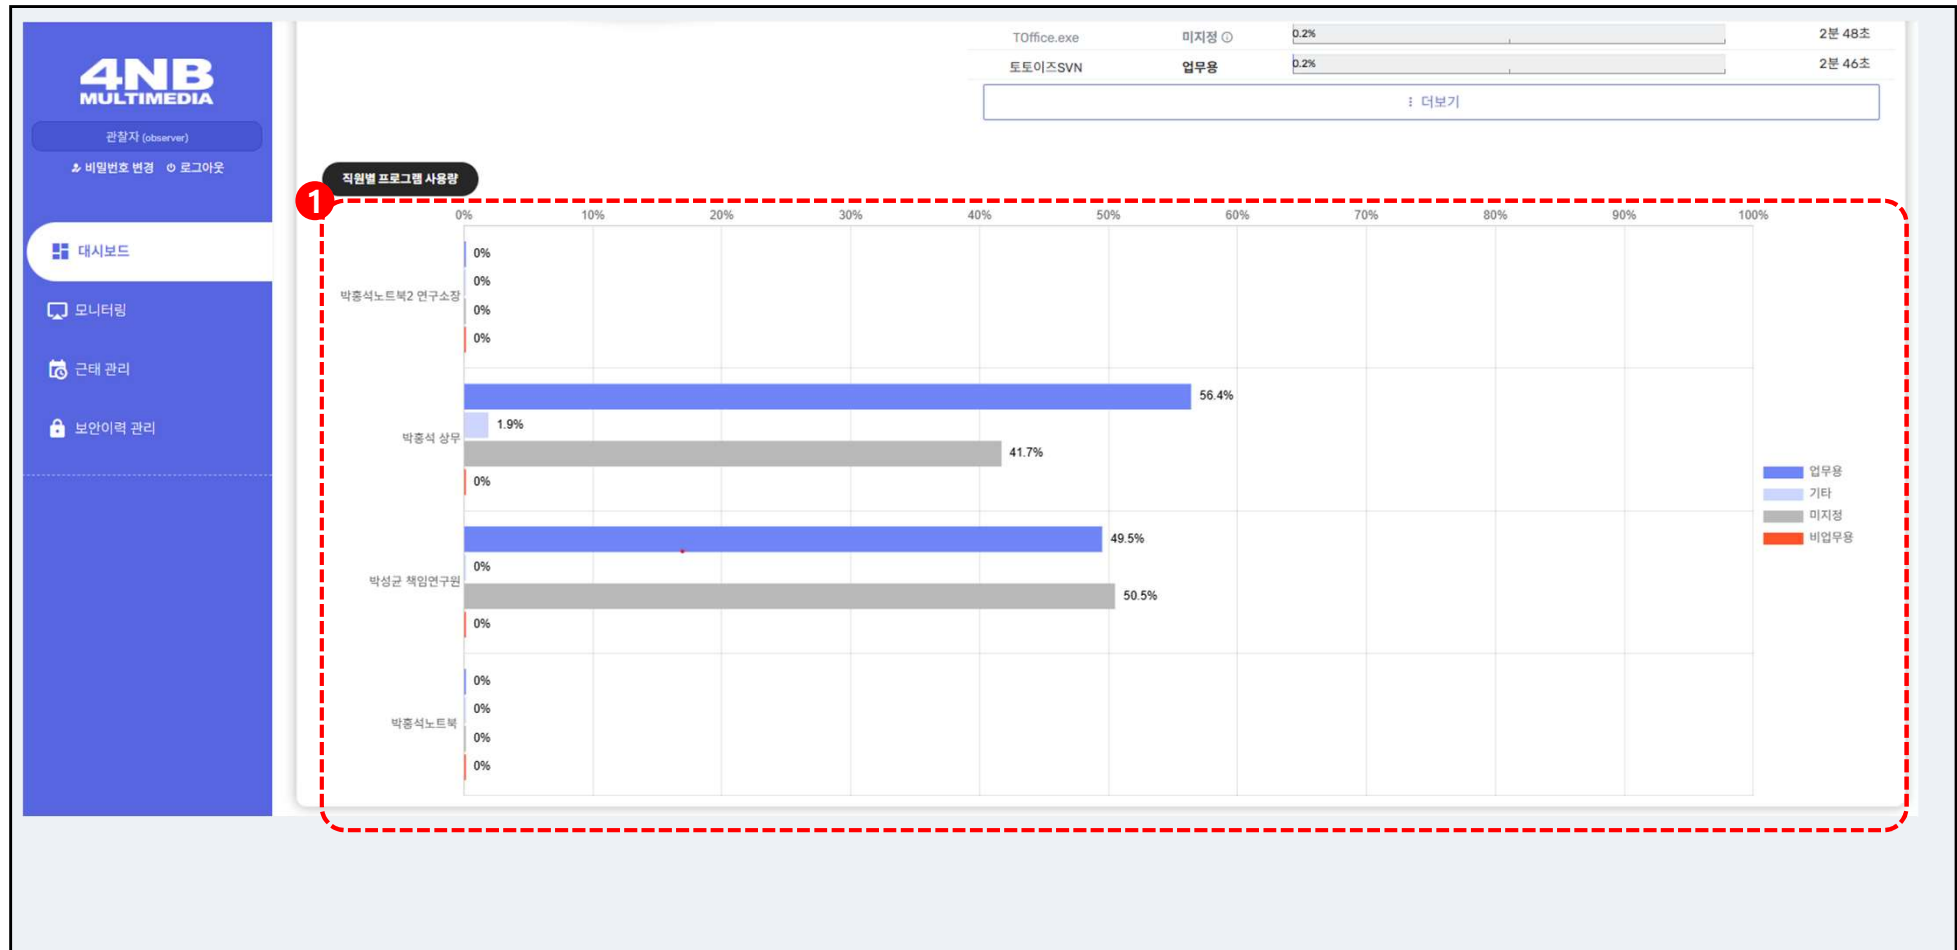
4NB MULTIMEDIA

관찰자 (observer)

비밀번호 변경 로그아웃

대시보드

모니터링

근태 관리

보안이력 관리

| TOffice.exe | 미지정 | 0.2% | 2분 48초 |
|---|---|---|---|
| 토토이즈SVN | 업무용 | 0.2% | 2분 46초 |

⋮ 더보기

직원별 프로그램 사용량

1

0% 10% 20% 30% 40% 50% 60% 70% 80% 90% 100%

박홍석노트북2 연구소장
0%
0%
0%
0%

박홍석 상무
56.4%
1.9%
41.7%
0%

박성균 책임연구원
49.5%
0%
50.5%
0%

박홍석노트북
0%
0%
0%
0%

업무용
기타
미지정
비업무용